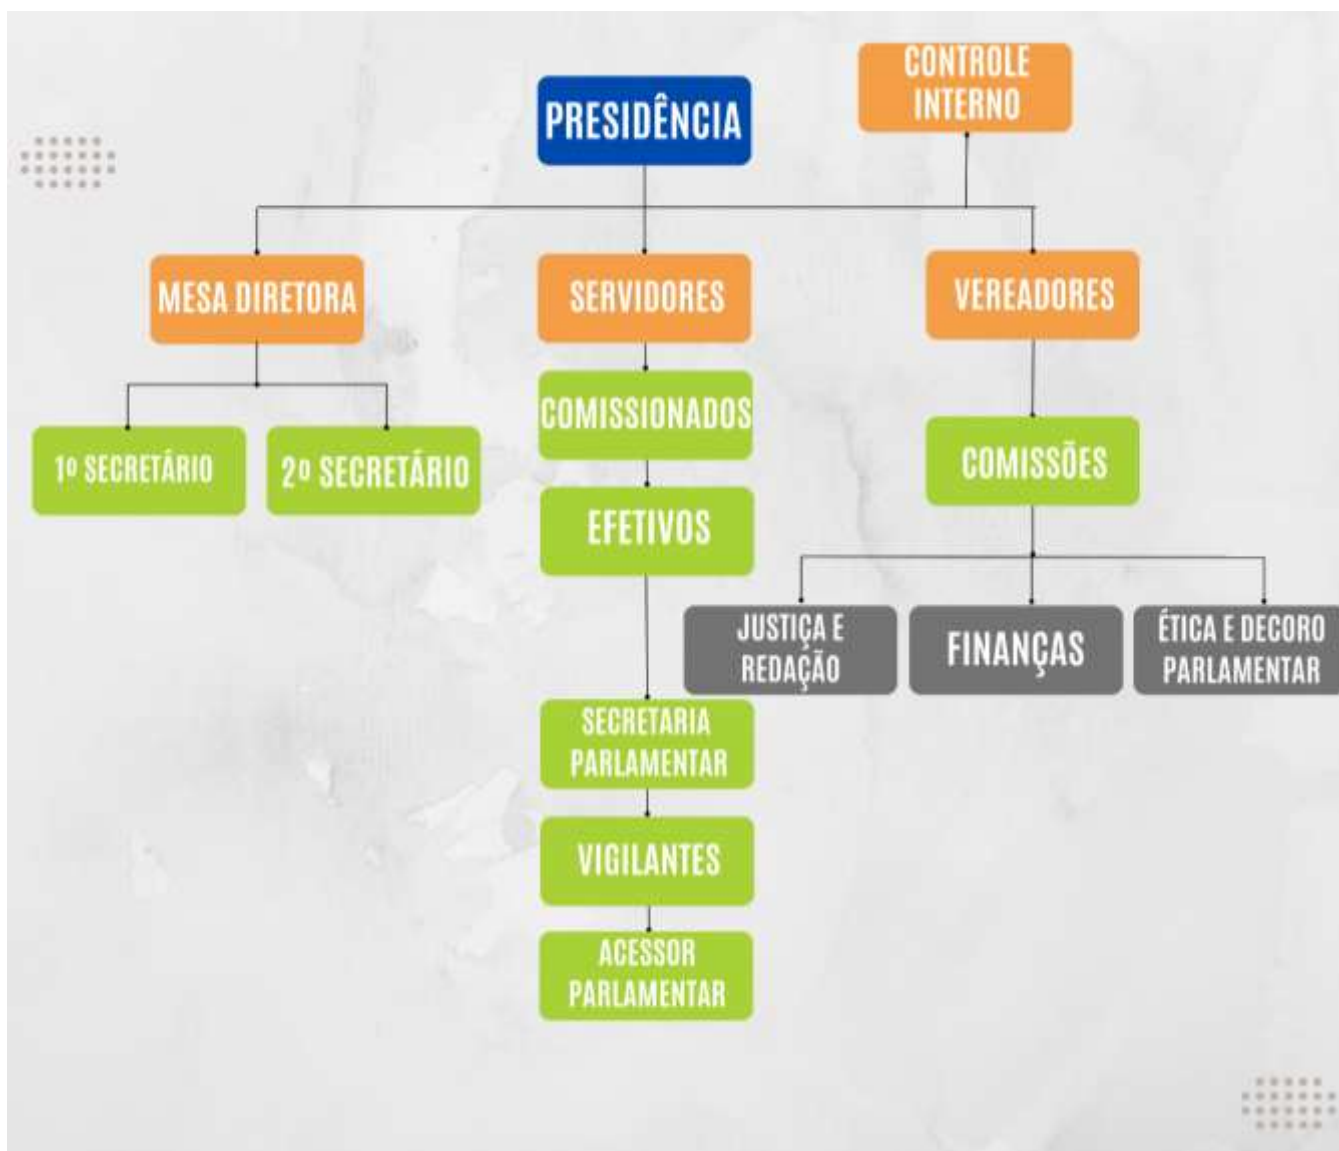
CONTROLE INTERNO

PRESIDÊNCIA

MESA DIRETORA

SERVIDORES

VEREADORES

1º SECRETÁRIO

2º SECRETÁRIO

COMISSIONADOS

EFETIVOS

COMISSÕES

JUSTIÇA E REDAÇÃO

FINANÇAS

ÉTICA E DECORO PARLAMENTAR

SECRETARIA PARLAMENTAR

VIGILANTES

ACESSOR PARLAMENTAR